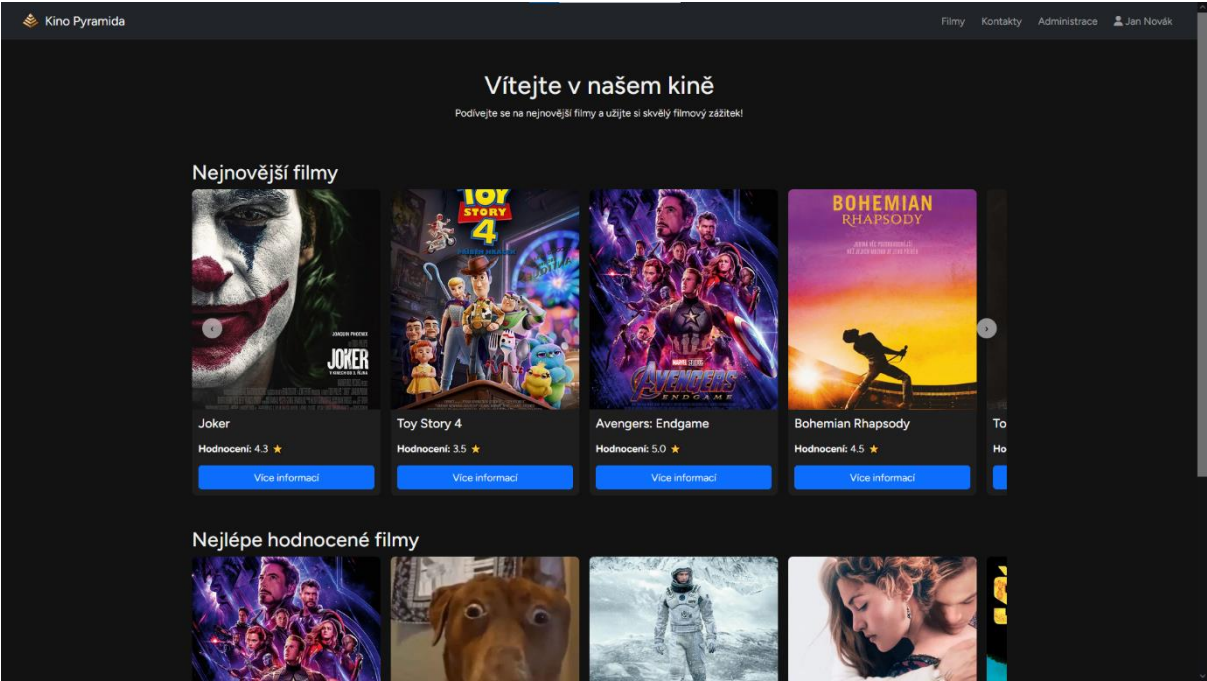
Kino Pyramida

Filmy Kontakty Administrace Jan Novák

Vítejte v našem kině

Podívejte se na nejnovější filmy a užijte si skvělý filmový zážitek!

Nejnovější filmy

JOAQUIN PHOENIX
JOKER

TOY STORY 4

AVENGERS ENDGAME

BOHEMIAN RHAPSODY

Joker
Hodnocení: 4.3 ★
Více informací

Toy Story 4
Hodnocení: 3.5 ★
Více informací

Avengers: Endgame
Hodnocení: 5.0 ★
Více informací

Bohemian Rhapsody
Hodnocení: 4.5 ★
Více informací

To
Ho

Nejlépe hodnocené filmy